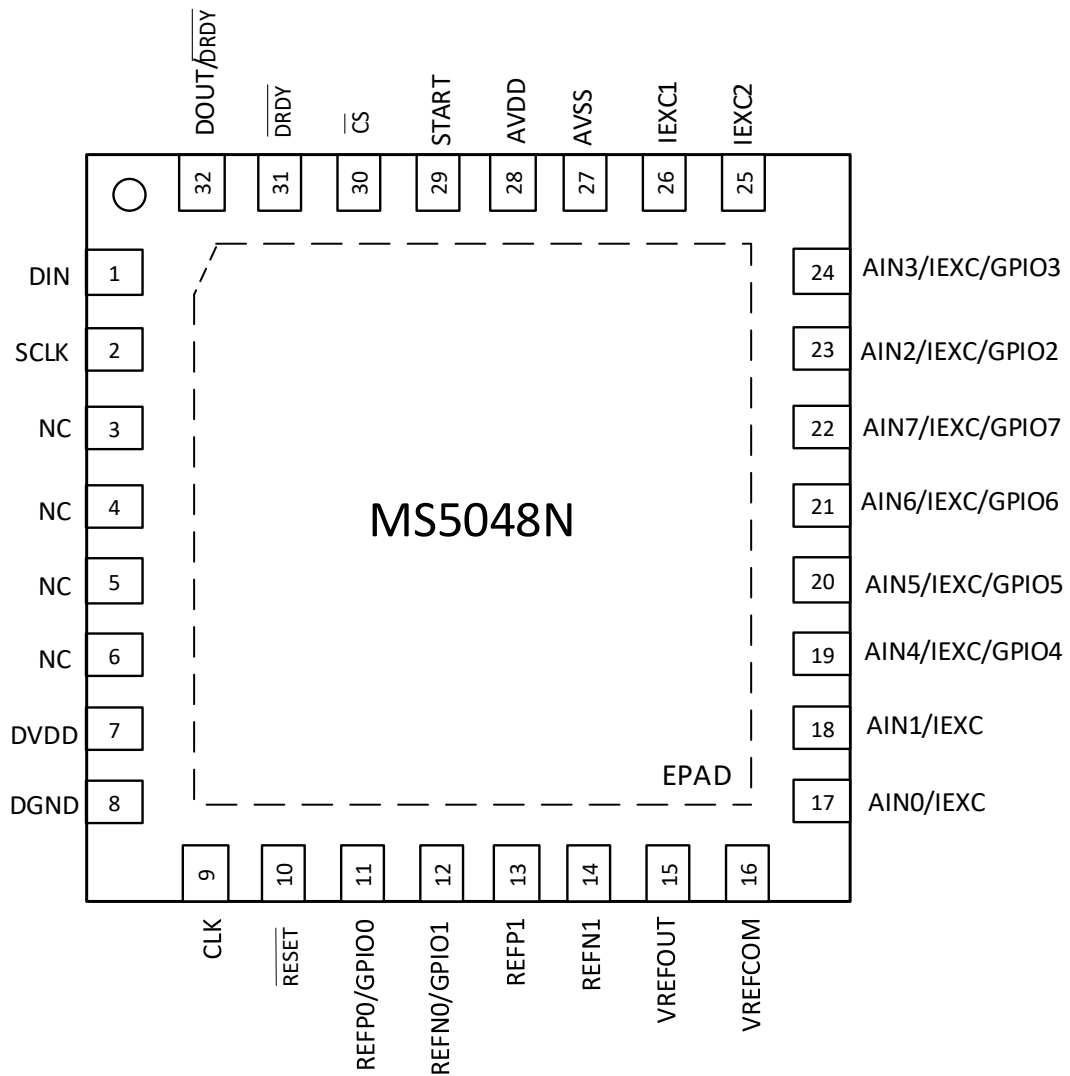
DOUT/$\overline{DRDY}$
$\overline{DRDY}$
$\overline{CS}$
START
AVDD
AVSS
IEXC1
IEXC2

32
31
30
29
28
27
26
25

DIN 1
SCLK 2
NC 3
NC 4
NC 5
NC 6
DVDD 7
DGND 8

24 AIN3/IEXC/GPIO3
23 AIN2/IEXC/GPIO2
22 AIN7/IEXC/GPIO7
21 AIN6/IEXC/GPIO6
20 AIN5/IEXC/GPIO5
19 AIN4/IEXC/GPIO4
18 AIN1/IEXC
17 AIN0/IEXC

MS5048N

EPAD

9
10
11
12
13
14
15
16

CLK
$\overline{RESET}$
REFP0/GPIO0
REFN0/GPIO1
REFP1
REFN1
VREFOUT
VREFCOM